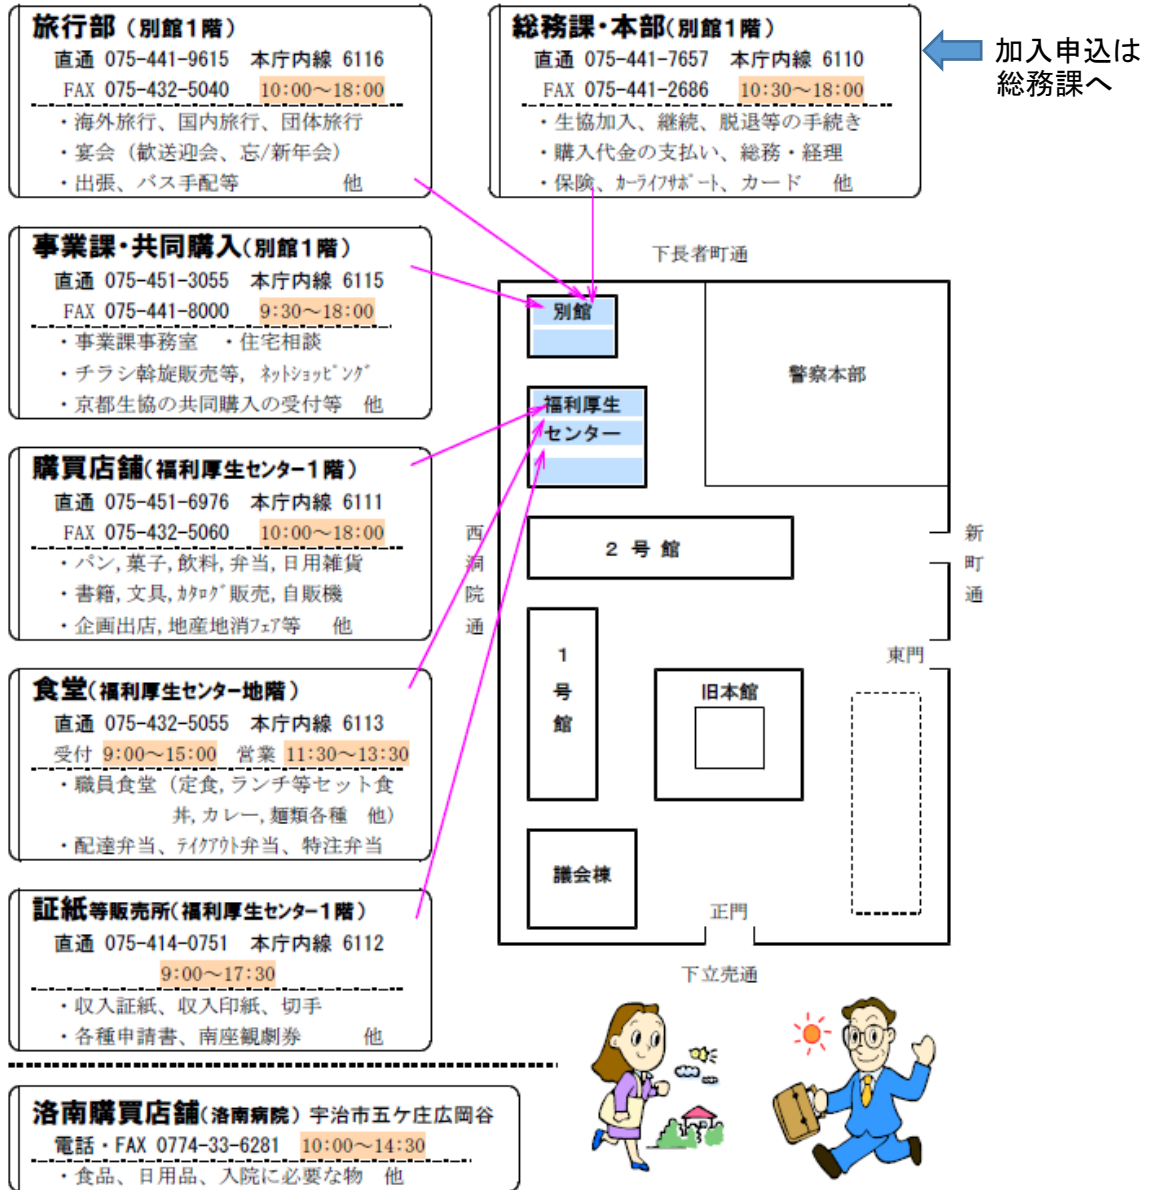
旅行部（別館１階）
直通 075-441-9615 本庁内線 6116
FAX 075-432-5040 10:00～18:00
・海外旅行、国内旅行、団体旅行
・宴会（歓送迎会、忘/新年会）
・出張、バス手配等 他

総務課・本部（別館１階）
直通 075-441-7657 本庁内線 6110
FAX 075-441-2686 10:30～18:00
・生協加入、継続、脱退等の手続き
・購入代金の支払い、総務・経理
・保険、ｶｰﾗｲﾌｻﾎﾟｰﾄ、カード 他

加入申込は総務課へ

事業課・共同購入（別館１階）
直通 075-451-3055 本庁内線 6115
FAX 075-441-8000 9:30～18:00
・事業課事務室 ・住宅相談
・チラシ斡旋販売等，ﾈｯﾄｼｮｯﾋﾟﾝｸﾞ
・京都生協の共同購入の受付等 他

購買店舗（福利厚生センター１階）
直通 075-451-6976 本庁内線 6111
FAX 075-432-5060 10:00～18:00
・パン，菓子，飲料，弁当，日用雑貨
・書籍，文具，ｶﾀﾛｸﾞ販売，自販機
・企画出店，地産地消ﾌｪｱ等 他

食堂（福利厚生センター地階）
直通 075-432-5055 本庁内線 6113
受付 9:00～15:00 営業 11:30～13:30
・職員食堂（定食，ランチ等セット食 丼，カレー，麺類各種 他）
・配達弁当、ﾃｲｸｱｳﾄ弁当、特注弁当

証紙等販売所（福利厚生センター１階）
直通 075-414-0751 本庁内線 6112
9:00～17:30
・収入証紙、収入印紙、切手
・各種申請書、南座観劇券 他

洛南購買店舗（洛南病院）宇治市五ケ庄広岡谷
電話・FAX 0774-33-6281 10:00～14:30
・食品、日用品、入院に必要な物 他

下長者町通
別館
警察本部
福利厚生
センター
２ 号 館
西洞院通
新町通
東門
１号館
旧本館
議会棟
正門
下立売通